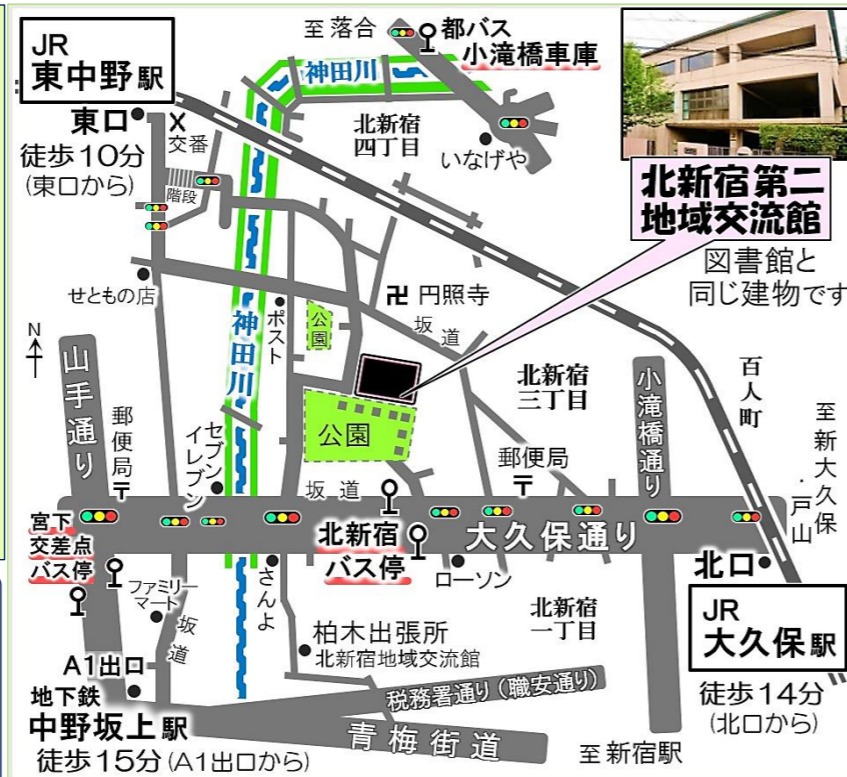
JR
東中野駅

東口
徒歩10分
(東口から)

至 落合
都バス
小滝橋車庫

神田川

交番
階段

北新宿
四丁目

いなげや

北新宿第二
地域交流館

図書館と
同じ建物です

せともの店

円照寺

坂道

ポスト

公園

神田川

N

山手通り

郵便局

北新宿
三丁目

百人町

小滝橋通り

至
新大久保
・
戸山

イレブン
セブン

公園

郵便局

坂道

宮下
交差点
バス停

北新宿
バス停

大久保通り

北口

ファミリーマート

坂道

さんよ

ローソン

北新宿
一丁目

JR
大久保駅

柏木出張所
北新宿地域交流館

A1出口

地下鉄
中野坂上駅
徒歩15分(A1出口から)

税務署通り(職安通り)

青梅街道

徒歩14分
(北口から)

至 新宿駅